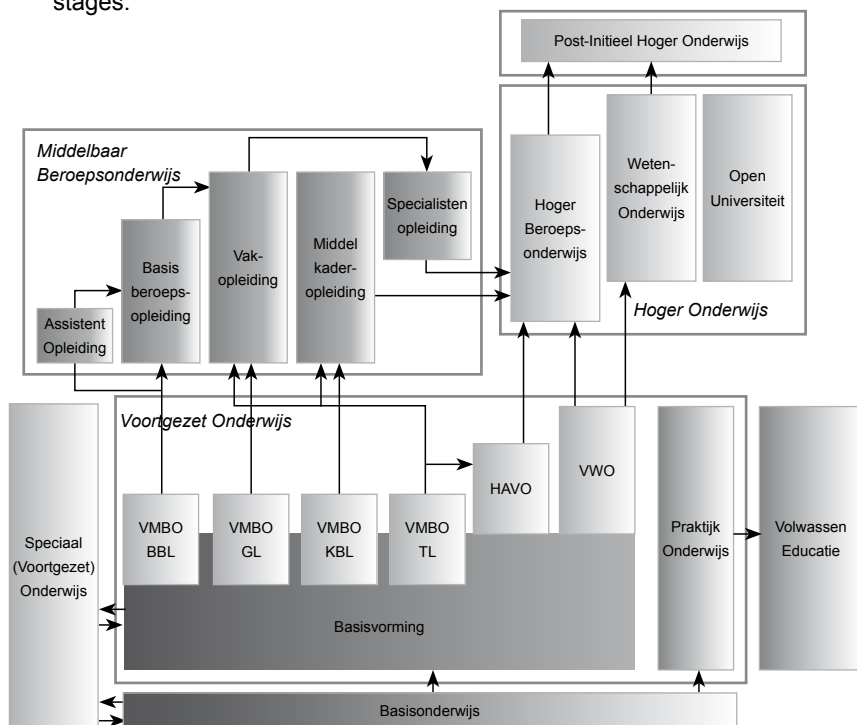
stages.

Post-Initieel Hoger Onderwijs

Middelbaar Beroepsonderwijs

Assistent Opleiding

Basis beroepsopleiding

Vakopleiding

Middel kaderopleiding

Specialisten opleiding

Hoger Beroepsonderwijs

Wetenschappelijk Onderwijs

Open Universiteit

Hoger Onderwijs

Voortgezet Onderwijs

Speciaal (Voortgezet) Onderwijs

HAVO

VWO

VMBO BBL

VMBO GL

VMBO KBL

VMBO TL

Praktijk Onderwijs

Volwassen Educatie

Basisvorming

Basisonderwijs